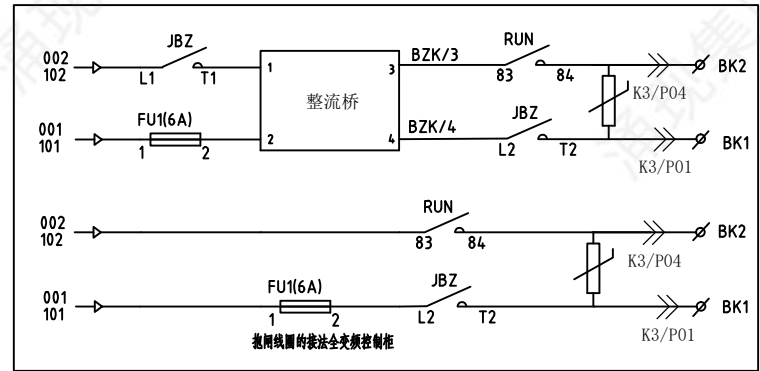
002
102

JBZ
L1 T1

1 3
整流桥
2 4

BZK/3
RUN
83 84

BK2
K3/P04

001
101
FU1(6A)
1 2

BZK/4
JBZ
L2 T2

BK1
K3/P01

002
102
RUN
83 84
BK2
K3/P04

001
101
FU1(6A)
1 2
JBZ
L2 T2
BK1
K3/P01

抱闸线圈的接法全变频控制柜